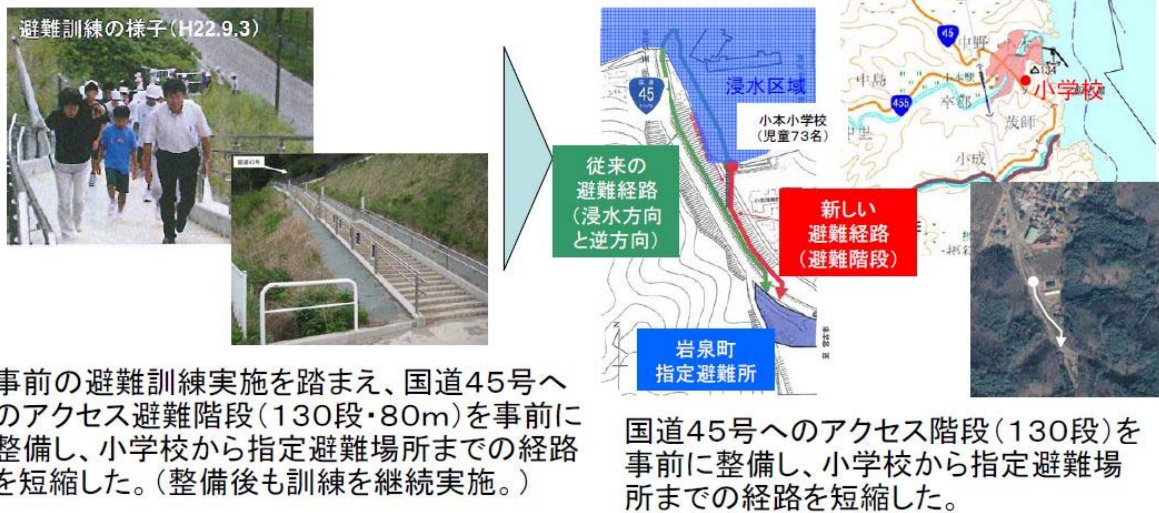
避難訓練の様子（H22.9.3）

国道45号

事前の避難訓練実施を踏まえ、国道45号へのアクセス避難階段（130段・80m）を事前に整備し、小学校から指定避難場所までの経路を短縮した。（整備後も訓練を継続実施。）

国道 45

浸水区域

小本小学校（児童73名）

従来の避難経路（浸水方向と逆方向）

新しい避難経路（避難階段）

岩泉町指定避難所

45

455

中島

中里

卒部

茂師

小成

小学校

国道45号へのアクセス階段（130段）を事前に整備し、小学校から指定避難場所までの経路を短縮した。